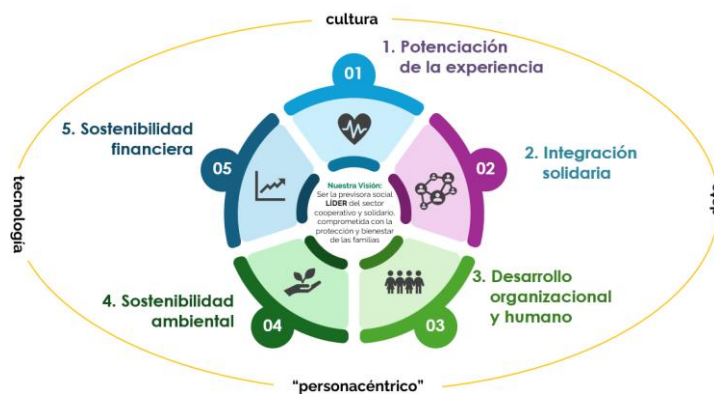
cultura

tecnología

1. Potenciación de la experiencia

01

2. Integración solidaria

02

3. Desarrollo organizacional y humano

03

4. Sostenibilidad ambiental

04

5. Sostenibilidad financiera

05

Nuestra Visión:
Ser la previsora social LÍDER del sector cooperativo y solidario, comprometida con la protección y bienestar de las familias

"personacéntrico"